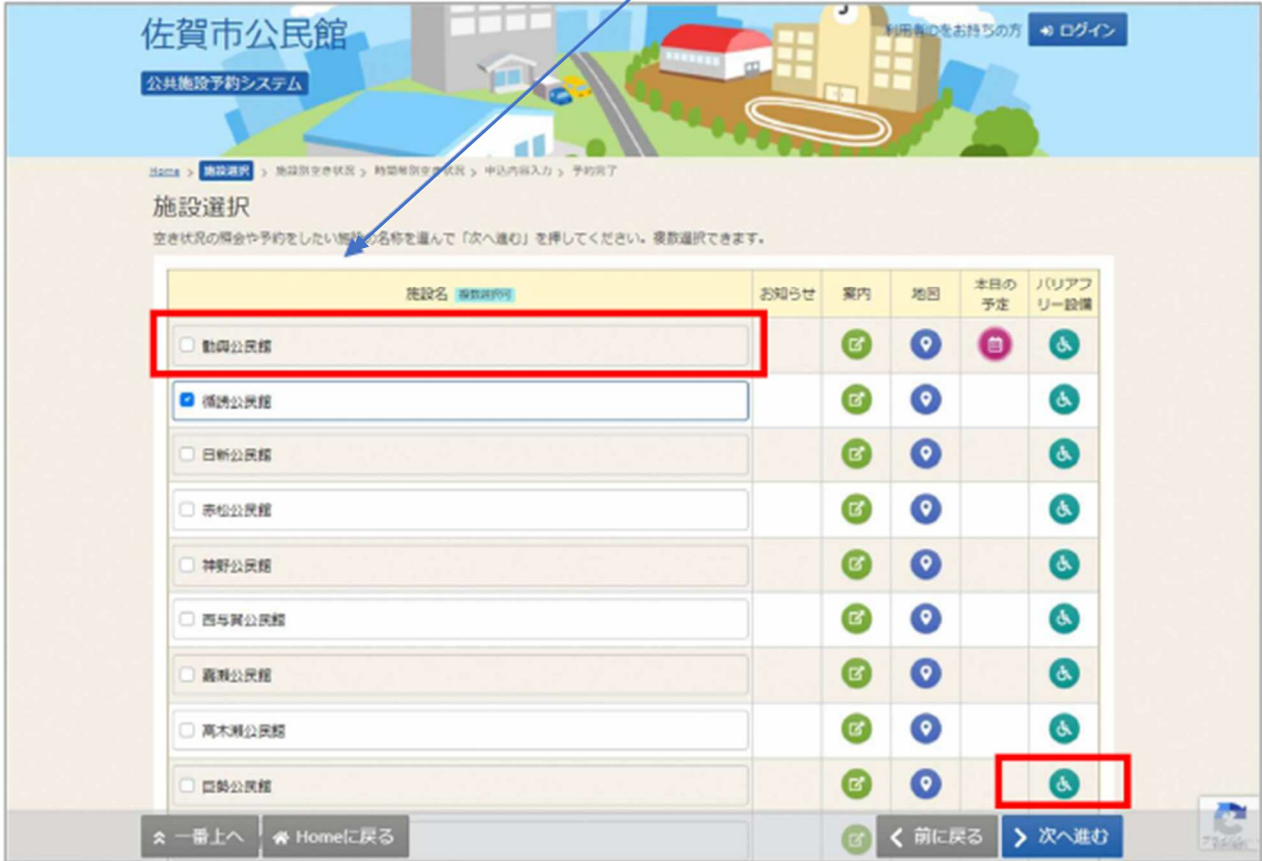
佐賀市公民館

公共施設予約システム

利用者IDをお持ちの方 ログイン

Home > 施設選択 > 施設別空き状況 > 時間帯別空き状況 > 申込内容入力 > 予約完了

施設選択

空き状況の照会や予約をしたい施設の名称を選んで「次へ進む」を押してください。複数選択できます。

| 施設名 複数選択可 | お知らせ | 案内 | 地図 | 本日の予定 | バリアフリー設備 |
|---|---|---|---|---|---|
| 勧興公民館 | | | | | |
| 循誘公民館 | | | | | |
| 日新公民館 | | | | | |
| 赤松公民館 | | | | | |
| 神野公民館 | | | | | |
| 西与賀公民館 | | | | | |
| 嘉瀬公民館 | | | | | |
| 高木瀬公民館 | | | | | |
| 巨勢公民館 | | | | | |

一番上へ Homeに戻る 前に戻る 次へ進む